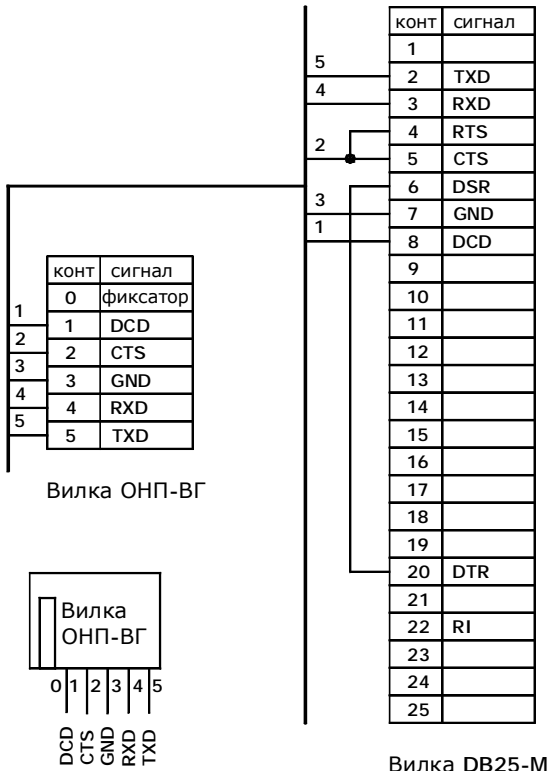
| конт | сигнал |
|---|---|
| 1 | |
| 2 | TXD |
| 3 | RXD |
| 4 | RTS |
| 5 | CTS |
| 6 | DSR |
| 7 | GND |
| 8 | DCD |
| 9 | |
| 10 | |
| 11 | |
| 12 | |
| 13 | |
| 14 | |
| 15 | |
| 16 | |
| 17 | |
| 18 | |
| 19 | |
| 20 | DTR |
| 21 | |
| 22 | RI |
| 23 | |
| 24 | |
| 25 | |

5
4
2
3
1

| конт | сигнал |
|---|---|
| 0 | фиксатор |
| 1 | DCD |
| 2 | CTS |
| 3 | GND |
| 4 | RXD |
| 5 | TXD |

1
2
3
4
5

Вилка ОНП-ВГ

Вилка ОНП-ВГ

0 1 2 3 4 5

DCD CTS GND RXD TXD

Вилка DB25-M